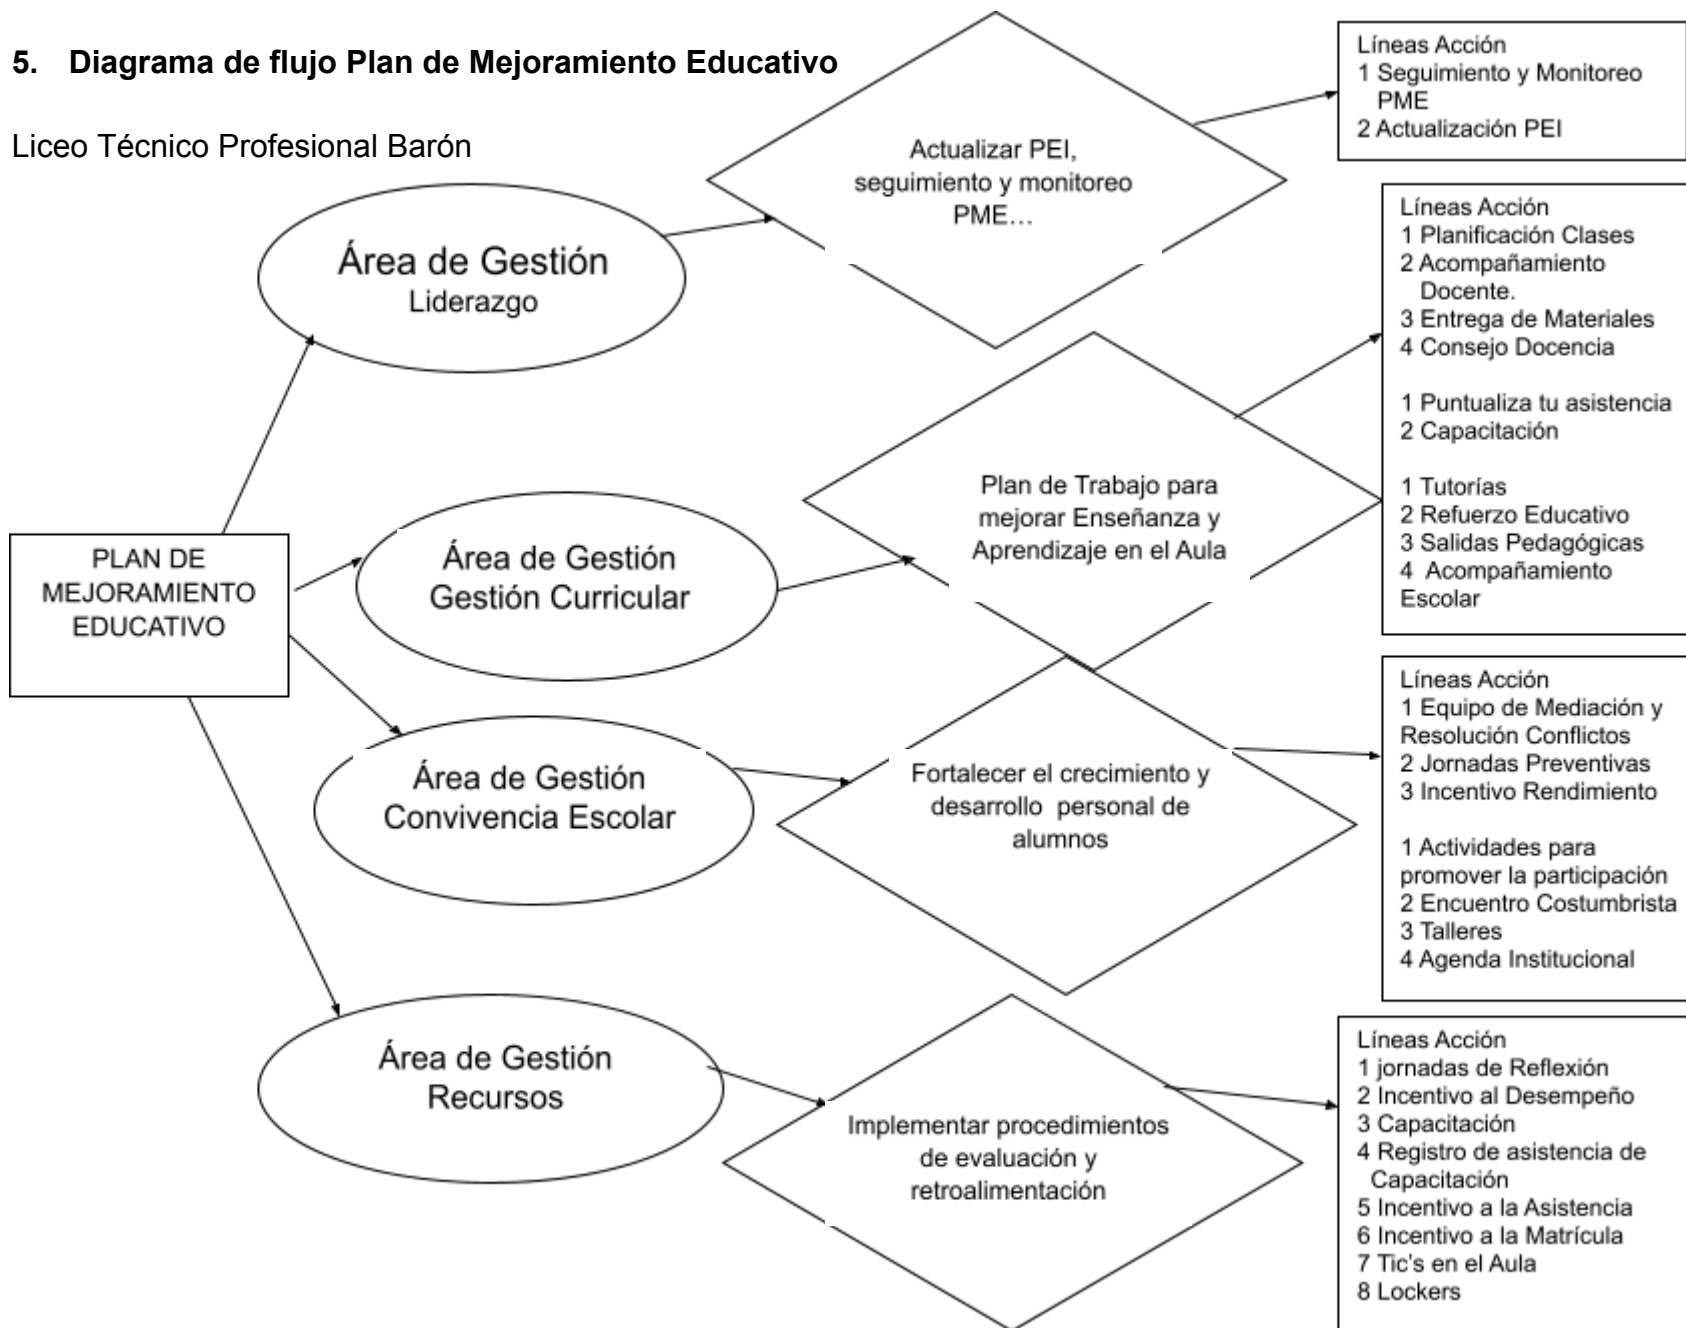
5. Diagrama de flujo Plan de Mejoramiento Educativo

Liceo Técnico Profesional Barón

PLAN DE MEJORAMIENTO EDUCATIVO

Área de Gestión
Liderazgo

Actualizar PEI, seguimiento y monitoreo PME…

Líneas Acción
1 Seguimiento y Monitoreo PME
2 Actualización PEI

Área de Gestión
Gestión Curricular

Plan de Trabajo para mejorar Enseñanza y Aprendizaje en el Aula

Líneas Acción
1 Planificación Clases
2 Acompañamiento Docente.
3 Entrega de Materiales
4 Consejo Docencia

1 Puntualiza tu asistencia
2 Capacitación

1 Tutorías
2 Refuerzo Educativo
3 Salidas Pedagógicas
4 Acompañamiento Escolar

Área de Gestión
Convivencia Escolar

Fortalecer el crecimiento y desarrollo personal de alumnos

Líneas Acción
1 Equipo de Mediación y Resolución Conflictos
2 Jornadas Preventivas
3 Incentivo Rendimiento

1 Actividades para promover la participación
2 Encuentro Costumbrista
3 Talleres
4 Agenda Institucional

Área de Gestión
Recursos

Implementar procedimientos de evaluación y retroalimentación

Líneas Acción
1 jornadas de Reflexión
2 Incentivo al Desempeño
3 Capacitación
4 Registro de asistencia de Capacitación
5 Incentivo a la Asistencia
6 Incentivo a la Matrícula
7 Tic's en el Aula
8 Lockers